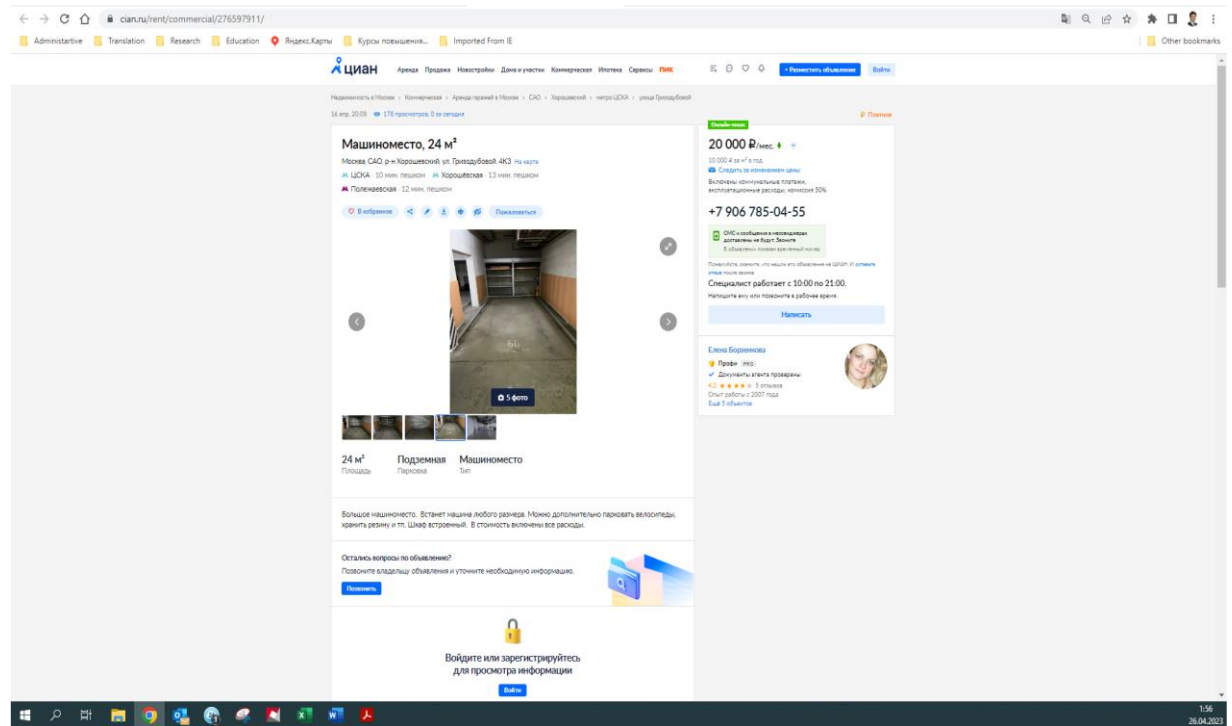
cian.ru/rent/commercial/276597911/

Administrative | Translation | Research | Education | Яндекс.Карты | Курсы повышения... | Imported From IE | Other bookmarks

циан Аренда Продажа Новостройки Дома и участки Коммерческая Ипотека Сервисы ПИК + Разместить объявление Войти

Недвижимость в Москве › Коммерческая › Аренда гаражей в Москве › САО › Хорошевский › метро ЦСКА › улица Гризодубовой

16 апр, 20:08 178 просмотров, 0 за сегодня

Платное

Машиноместо, 24 м²

Москва, САО, р-н Хорошевский, ул. Гризодубовой, 4К3 На карте

ЦСКА · 10 мин. пешком Хорошёвская · 13 мин. пешком

Полежаевская · 12 мин. пешком

В избранное Пожаловаться

5 фото

24 м² Площадь | Подземная Парковка | Машиноместо Тип

Большое машиноместо. Встанет машина любого размера. Можно дополнительно парковать велосипеды, хранить резину и тп. Шкаф встроенный. В стоимость включены все расходы.

Остались вопросы по объявлению?

Позвоните владельцу объявления и уточните необходимую информацию.

Позвонить

Войдите или зарегистрируйтесь для просмотра информации

Войти

Онлайн-показ

20 000 ₽/мес.

10 000 ₽ за м² в год

Следить за изменением цены

Включены коммунальные платежи, эксплуатационные расходы, комиссия 50%

+7 906 785-04-55

СМС и сообщения в мессенджерах доставлены не будут. Звоните

В объявлении показан временный номер

Пожалуйста, скажите, что нашли это объявление на ЦИАН. И оставьте отзыв после звонка

Специалист работает с 10:00 по 21:00.

Напишите ему или позвоните в рабочее время.

Написать

Елена Борзенкова

Профи PRO

Документы агента проверены

4,2 ★★★★★ 5 отзывов

Опыт работы с 2007 года

Ещё 5 объектов

1:56
26.04.2023